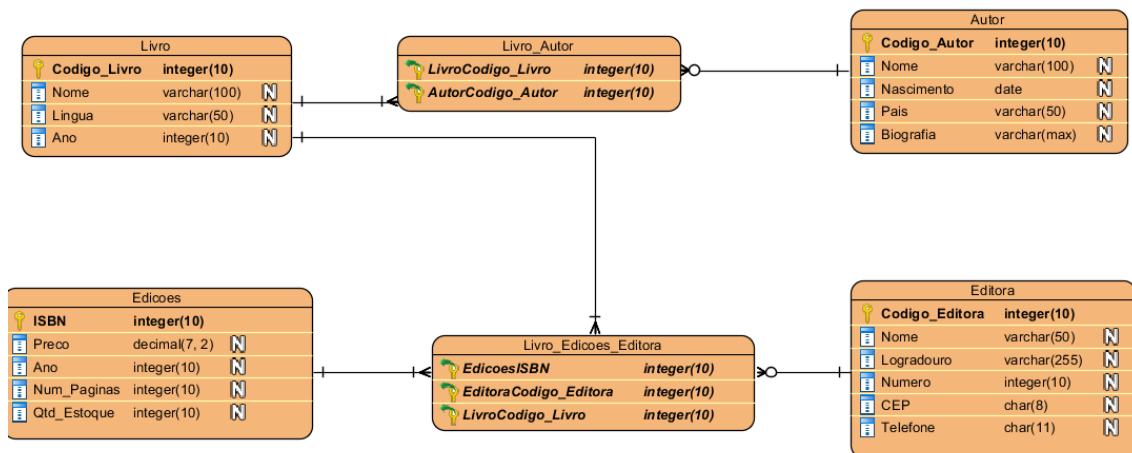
Livro

| | | |
|---|---|---|
| Codigo_Livro | integer(10) | |
| Nome | varchar(100) | N |
| Lingua | varchar(50) | N |
| Ano | integer(10) | N |

Livro_Autor

| | |
|---|---|
| LivroCodigo_Livro | integer(10) |
| AutorCodigo_Autor | integer(10) |

Autor

| | | |
|---|---|---|
| Codigo_Autor | integer(10) | |
| Nome | varchar(100) | N |
| Nascimento | date | N |
| Pais | varchar(50) | N |
| Biografia | varchar(max) | N |

Edicoes

| | | |
|---|---|---|
| ISBN | integer(10) | |
| Preco | decimal(7, 2) | N |
| Ano | integer(10) | N |
| Num_Paginas | integer(10) | N |
| Qtd_Estoque | integer(10) | N |

Livro_Edicoes_Editora

| | |
|---|---|
| EdicoesISBN | integer(10) |
| EditoraCodigo_Editora | integer(10) |
| LivroCodigo_Livro | integer(10) |

Editora

| | | |
|---|---|---|
| Codigo_Editora | integer(10) | |
| Nome | varchar(50) | N |
| Logradouro | varchar(255) | N |
| Numero | integer(10) | N |
| CEP | char(8) | N |
| Telefone | char(11) | N |